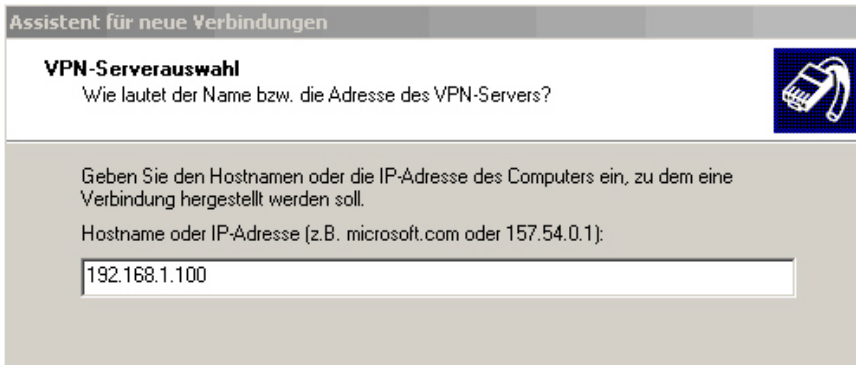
Assistent für neue Verbindungen

VPN-Serverauswahl
Wie lautet der Name bzw. die Adresse des VPN-Servers?

Geben Sie den Hostnamen oder die IP-Adresse des Computers ein, zu dem eine Verbindung hergestellt werden soll.

Hostname oder IP-Adresse (z.B. microsoft.com oder 157.54.0.1):

192.168.1.100